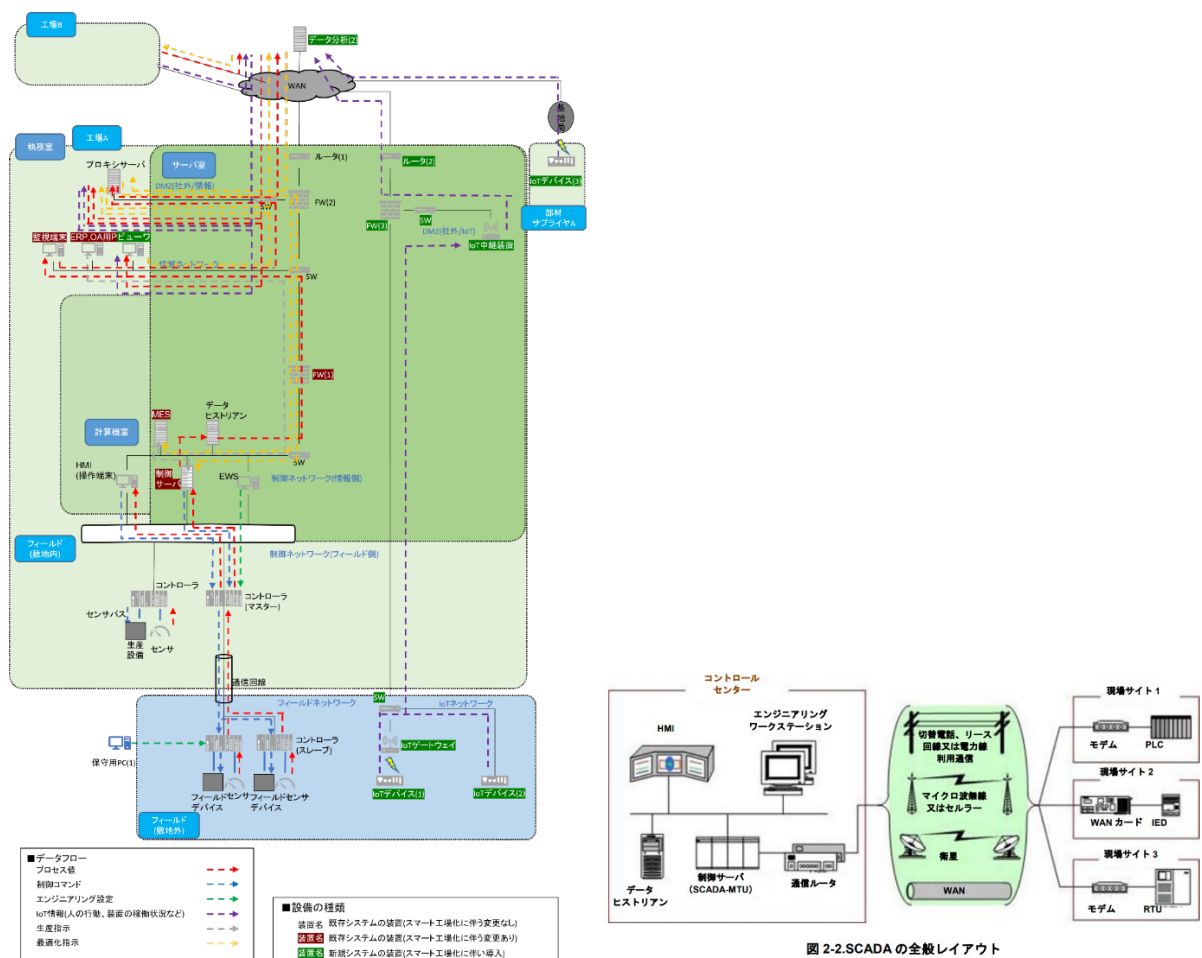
工場B

データ分析(2)

WAN

基地局

執務室

工場A

サーバ室

プロキシサーバ

DMZ(社外/情報)

ルータ(1)

ルータ(2)

IoTデバイス(3)

FW(2)

SW

FW(3)

SW

DMZ(社外/IoT)

IoT中継装置

部材サプライヤA

監視端末

ERP,OA用PC

ビューワ

情報ネットワーク

SW

FW(1)

データヒストリアン

MES

計算機室

HMI (操作端末)

制御サーバ

EWS

SW

制御ネットワーク(情報側)

フィールド(敷地内)

制御ネットワーク(フィールド側)

コントローラ

センサバス

生産設備

センサ

コントローラ (マスター)

通信回線

SW

フィールドネットワーク

IoTネットワーク

保守用PC(1)

コントローラ (スレーブ)

IoTゲートウェイ

フィールドデバイス

センサ

フィールドデバイス

センサ

IoTデバイス(1)

IoTデバイス(2)

フィールド(敷地外)

■データフロー
プロセス値
制御コマンド
エンジニアリング設定
IoT情報(人の行動、装置の稼動状況など)
生産指示
最適化指示

■設備の種類
装置名 既存システムの装置(スマート工場化に伴う変更なし)
装置名 既存システムの装置(スマート工場化に伴う変更あり)
装置名 新規システムの装置(スマート工場化に伴い導入)

コントロールセンター

HMI

エンジニアリングワークステーション

データヒストリアン

制御サーバ (SCADA-MTU)

通信ルータ

切替電話、リース回線又は電力線利用通信

マイクロ波無線又はセルラー

衛星

WAN

現場サイト 1

モデム

PLC

現場サイト 2

WAN カード

IED

現場サイト 3

モデム

RTU

図 2-2.SCADA の全般レイアウト